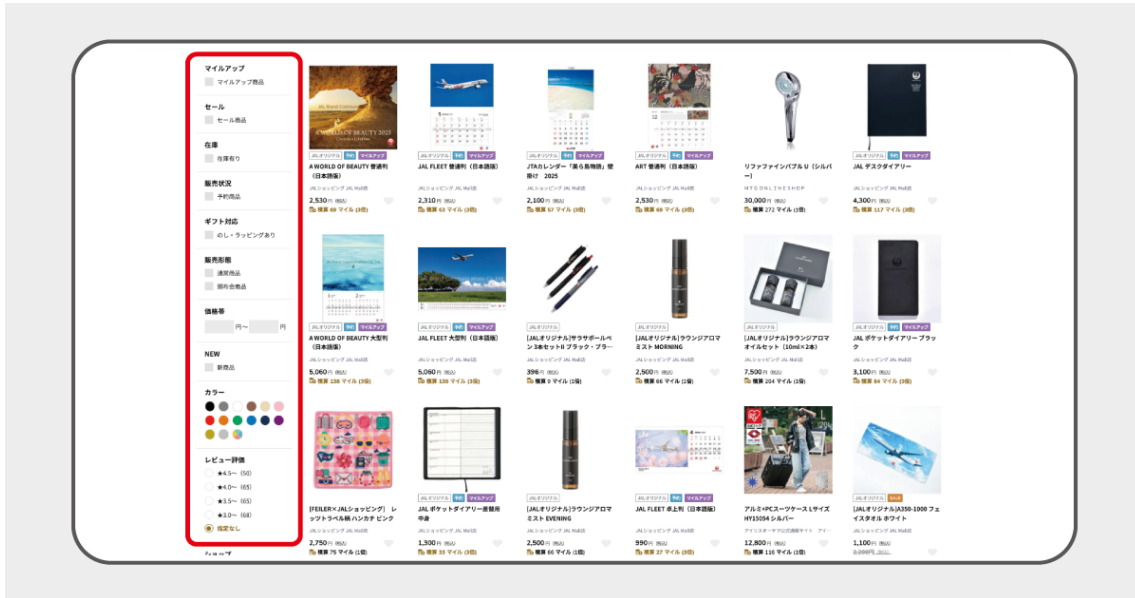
マイルアップ
マイルアップ商品

セール
セール商品

在庫
在庫有り

販売状況
予約商品

ギフト対応
のし・ラッピングあり

販売形態
通常商品
頒布会商品

価格帯
円〜 円

NEW
新商品

カラー

レビュー評価
★4.5〜 (50)
★4.0〜 (65)
★3.5〜 (65)
★3.0〜 (68)
指定なし

ショップ

JALオリジナル 予約 マイルアップ
A WORLD OF BEAUTY 普通判（日本語版）
JALショッピング JAL Mall店
2,530円 (税込)
積算 69 マイル (3倍)

JALオリジナル 予約 マイルアップ
JAL FLEET 普通判（日本語版）
JALショッピング JAL Mall店
2,310円 (税込)
積算 63 マイル (3倍)

JALオリジナル 予約 マイルアップ
JTAカレンダー「美ら島物語」壁掛け 2025
JALショッピング JAL Mall店
2,100円 (税込)
積算 57 マイル (3倍)

JALオリジナル 予約 マイルアップ
ART 普通判（日本語版）
JALショッピング JAL Mall店
2,530円 (税込)
積算 69 マイル (3倍)

リファファインバブル U（シルバー）
MTG ONLINE SHOP
30,000円 (税込)
積算 272 マイル (1倍)

JALオリジナル 予約 マイルアップ
JAL デスクダイアリー
JALショッピング JAL Mall店
4,300円 (税込)
積算 117 マイル (3倍)

JALオリジナル 予約 マイルアップ
A WORLD OF BEAUTY 大型判（日本語版）
JALショッピング JAL Mall店
5,060円 (税込)
積算 138 マイル (3倍)

JALオリジナル 予約 マイルアップ
JAL FLEET 大型判（日本語版）
JALショッピング JAL Mall店
5,060円 (税込)
積算 138 マイル (3倍)

JALオリジナル
[JALオリジナル]サラサボールペン 3本セットB ブラック・ブラー
JALショッピング JAL Mall店
396円 (税込)
積算 0 マイル (1倍)

JALオリジナル
[JALオリジナル]ラウンジアロマミスト MORNING
JALショッピング JAL Mall店
2,500円 (税込)
積算 66 マイル (1倍)

JALオリジナル
[JALオリジナル]ラウンジアロマオイルセット（10ml×2本）
JALショッピング JAL Mall店
7,500円 (税込)
積算 204 マイル (1倍)

JALオリジナル 予約 マイルアップ
JAL ポケットダイアリー ブラック
JALショッピング JAL Mall店
3,100円 (税込)
積算 84 マイル (3倍)

[FEILER×JALショッピング] レッドトラベル柄 ハンカチ ピンク
JALショッピング JAL Mall店
2,750円 (税込)
積算 75 マイル (1倍)

JALオリジナル 予約 マイルアップ
JAL ポケットダイアリー差替用中身
JALショッピング JAL Mall店
1,300円 (税込)
積算 33 マイル (3倍)

JALオリジナル
[JALオリジナル]ラウンジアロマミスト EVENING
JALショッピング JAL Mall店
2,500円 (税込)
積算 66 マイル (1倍)

JALオリジナル 予約 マイルアップ
JAL FLEET 卓上判（日本語版）
JALショッピング JAL Mall店
990円 (税込)
積算 27 マイル (3倍)

アルミPCスーツケース Lサイズ HY1S094 シルバー
アイリスオーヤマ公式通販サイト アイー
12,800円 (税込)
積算 116 マイル (1倍)

JALオリジナル セール
[JALオリジナル]A350-1000 フェイスタオル ホワイト
JALショッピング JAL Mall店
1,100円
3,300円